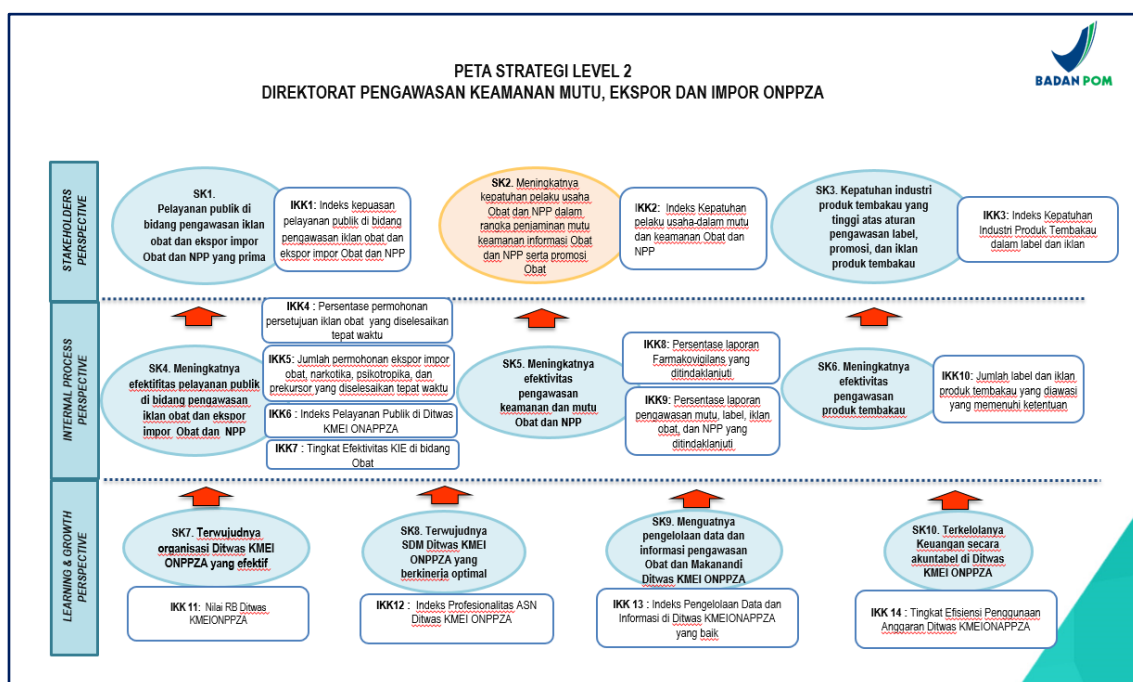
PETA STRATEGI LEVEL 2
DIREKTORAT PENGAWASAN KEAMANAN MUTU, EKSPOR DAN IMPOR ONPPZA

BADAN POM

STAKEHOLDERS PERSPECTIVE

SK1. Pelayanan publik di bidang pengawasan iklan obat dan ekspor impor Obat dan NPP yang prima

IKK1: Indeks kepuasan pelayanan publik di bidang pengawasan iklan obat dan ekspor impor Obat dan NPP

SK2. Meningkatnya kepatuhan pelaku usaha Obat dan NPP dalam rangka penjaminan mutu keamanan informasi Obat dan NPP serta promosi Obat

IKK2: Indeks Kepatuhan pelaku usaha dalam mutu dan keamanan Obat dan NPP

SK3. Kepatuhan industri produk tembakau yang tinggi atas aturan pengawasan label, promosi, dan iklan produk tembakau

IKK3: Indeks Kepatuhan Industri Produk Tembakau dalam label dan iklan

INTERNAL PROCESS PERSPECTIVE

SK4. Meningkatnya efektifitas pelayanan publik di bidang pengawasan iklan obat dan ekspor impor Obat dan NPP

IKK4 : Persentase permohonan persetujuan iklan obat yang diselesaikan tepat waktu

IKK5: Jumlah permohonan ekspor impor obat, narkotika, psikotropika, dan prekursor yang diselesaikan tepat waktu

IKK6 : Indeks Pelayanan Publik di Ditwas KMEI ONAPPZA

IKK7 : Tingkat Efektivitas KIE di bidang Obat

SK5. Meningkatnya efektivitas pengawasan keamanan dan mutu Obat dan NPP

IKK8: Persentase laporan Farmakovigilans yang ditindaklanjuti

IKK9: Persentase laporan pengawasan mutu, label, iklan obat, dan NPP yang ditindaklanjuti

SK6. Meningkatnya efektivitas pengawasan produk tembakau

IKK10: Jumlah label dan iklan produk tembakau yang diawasi yang memenuhi ketentuan

LEARNING & GROWTH PERSPECTIVE

SK7. Terwujudnya organisasi Ditwas KMEI ONPPZA yang efektif

IKK 11: Nilai RB Ditwas KMEIONPPZA

SK8. Terwujudnya SDM Ditwas KMEI ONPPZA yang berkinerja optimal

IKK12 : Indeks Profesionalitas ASN Ditwas KMEI ONPPZA

SK9. Menguatnya pengelolaan data dan informasi pengawasan Obat dan Makanandi Ditwas KMEI ONPPZA

IKK 13 : Indeks Pengelolaan Data dan Informasi di Ditwas KMEIONAPPZA yang baik

SK10. Terkelolanya Keuangan secara akuntabel di Ditwas KMEI ONPPZA

IKK 14 : Tingkat Efisiensi Penggunaan Anggaran Ditwas KMEIONAPPZA